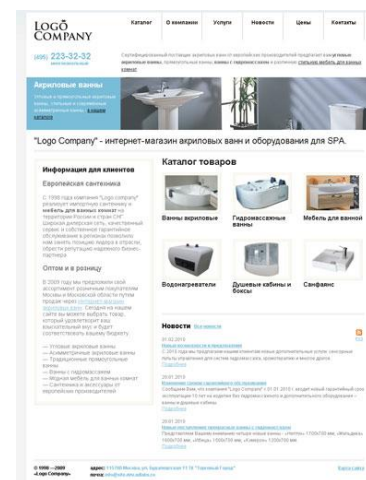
LOGO COMPANY

Каталог | О компании | Услуги | Новости | Цены | Контакты

(495) 223-32-32

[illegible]

Акриловые ванны

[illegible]

"Logo Company" - интернет-магазин акриловых ванн и оборудования для SPA.

Информация для клиентов

Европейская сантехника

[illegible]

Опт и в розницу

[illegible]

Каталог товаров

Ванны акриловые

Гидромассажные ванны

Мебель для ванной

Водонагреватели

Душевые кабины и боксы

Сантехника

Новости

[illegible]

© 1998 — 2009 «Logo Company»

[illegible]

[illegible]